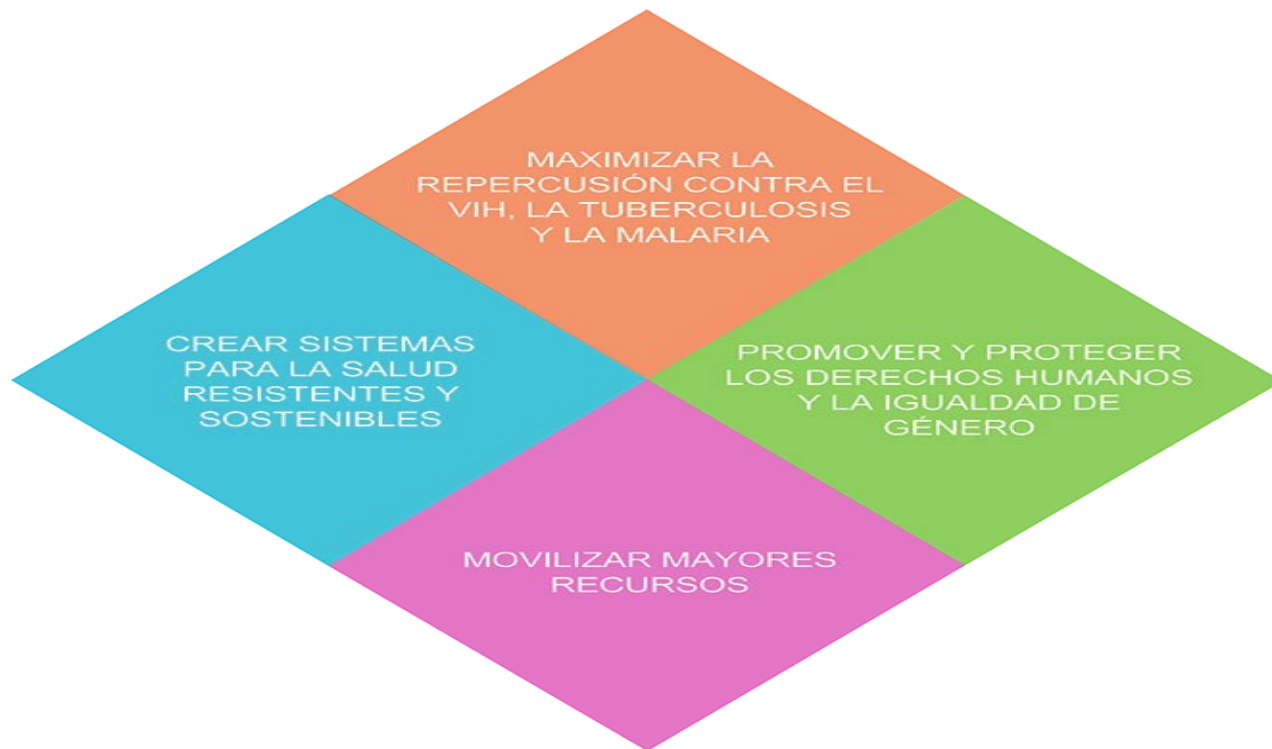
MAXIMIZAR LA REPERCUSIÓN CONTRA EL VIH, LA TUBERCULOSIS Y LA MALARIA

CREAR SISTEMAS PARA LA SALUD RESISTENTES Y SOSTENIBLES

PROMOVER Y PROTEGER LOS DERECHOS HUMANOS Y LA IGUALDAD DE GÉNERO

MOVILIZAR MAYORES RECURSOS